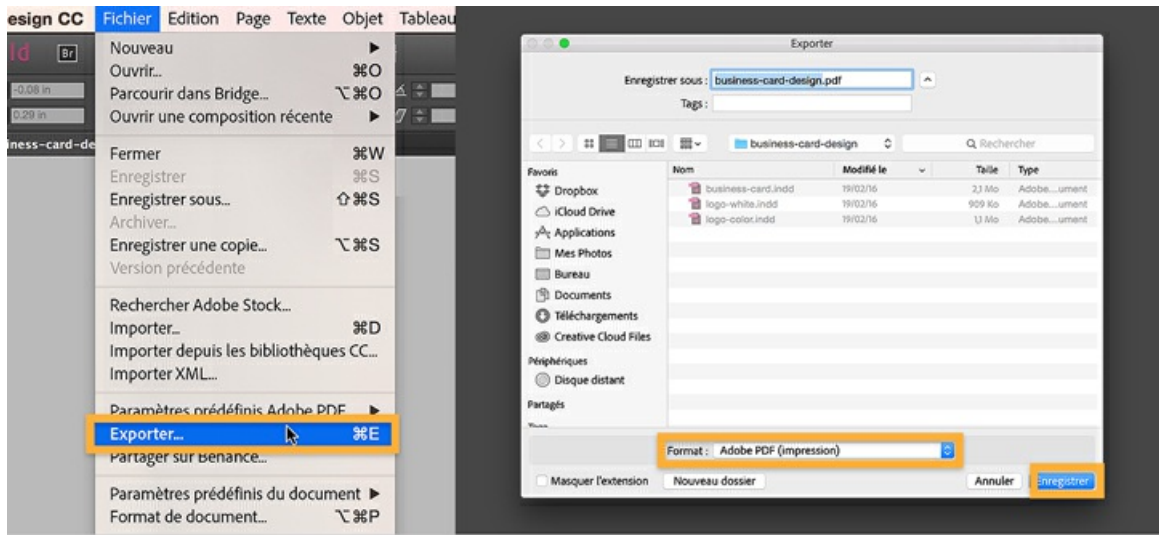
esign CC Fichier Edition Page Texte Objet Tableau

Id Br

-0.08 in
0.29 in
iness-card-de

Nouveau ▶
Ouvrir... ⌘O
Parcourir dans Bridge... ⌥⌘O
Ouvrir une composition récente ▶

Fermer ⌘W
Enregistrer ⌘S
Enregistrer sous... ⇧⌘S
Archiver...
Enregistrer une copie... ⌥⌘S
Version précédente

Rechercher Adobe Stock...
Importer... ⌘D
Importer depuis les bibliothèques CC...
Importer XML...

Paramètres prédéfinis Adobe PDF ▶
Exporter... ⌘E
Partager sur Behance...

Paramètres prédéfinis du document ▶
Format de document... ⌥⌘P

Exporter

Enregistrer sous : business-card-design.pdf
Tags :

business-card-design
Rechercher

Favoris
Dropbox
iCloud Drive
Applications
Mes Photos
Bureau
Documents
Téléchargements
Creative Cloud Files
Périphériques
Disque distant
Partagés

| Nom | Modifié le | Taille | Type |
|---|---|---|---|
| business-card.indd | 19/02/16 | 2,1 Mo | Adobe...ument |
| logo-white.indd | 19/02/16 | 909 Ko | Adobe...ument |
| logo-color.indd | 19/02/16 | 1,1 Mo | Adobe...ument |

Format : Adobe PDF (impression)

Masquer l'extension
Nouveau dossier
Annuler
Enregistrer